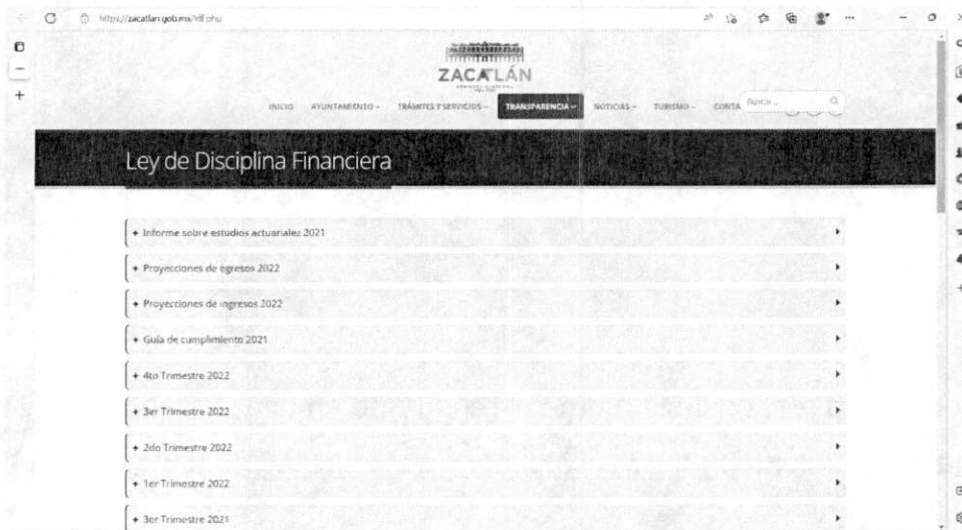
https://zacatlan.gob.mx/ldf.php

ZACATLÁN

INICIO AYUNTAMIENTO TRÁMITES Y SERVICIOS TRANSPARENCIA NOTICIAS TURISMO CONTA Buscar...

Ley de Disciplina Financiera

+ Informe sobre estudios actuariales 2021

+ Proyecciones de egresos 2022

+ Proyecciones de ingresos 2022

+ Guía de cumplimiento 2021

+ 4to Trimestre 2022

+ 3er Trimestre 2022

+ 2do Trimestre 2022

+ 1er Trimestre 2022

+ 3er Trimestre 2021